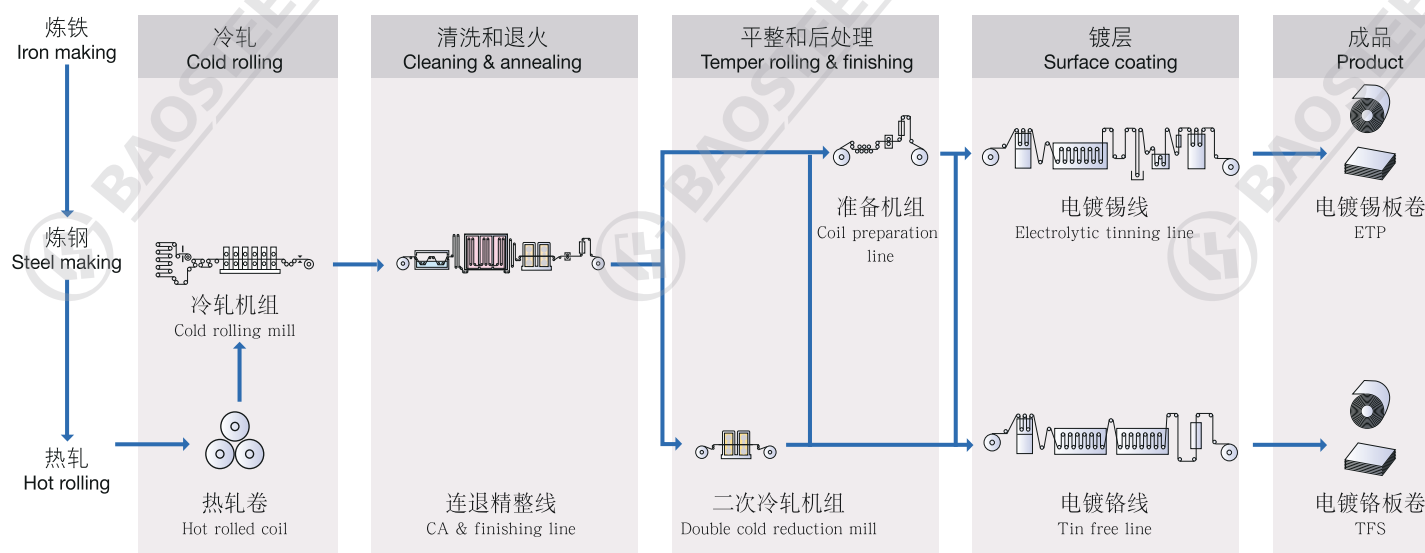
炼铁
Iron making

冷轧
Cold rolling

清洗和退火
Cleaning & annealing

平整和后处理
Temper rolling & finishing

镀层
Surface coating

成品
Product

炼钢
Steel making

冷轧机组
Cold rolling mill

准备机组
Coil preparation line

电镀锡线
Electrolytic tinning line

电镀锡板卷
ETP

热轧
Hot rolling

热轧卷
Hot rolled coil

连退精整线
CA & finishing line

二次冷轧机组
Double cold reduction mill

电镀铬线
Tin free line

电镀铬板卷
TFS

BAOSTEEL